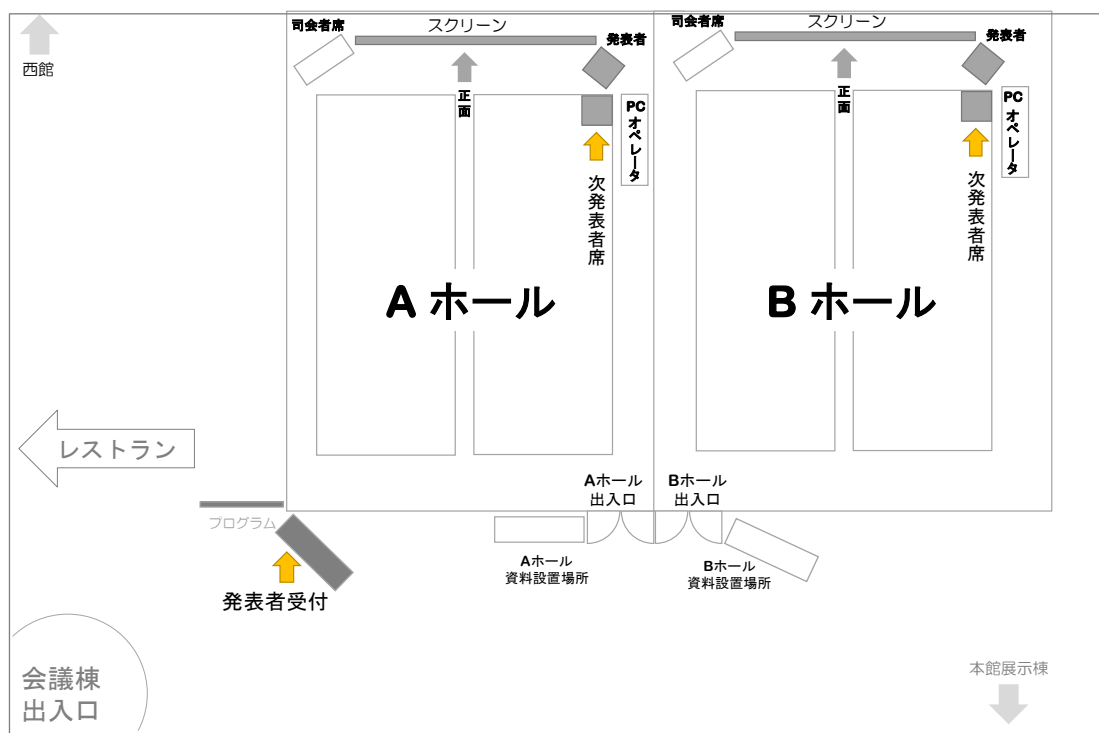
西館

司会者席
スクリーン
発表者
正面
PC オペレータ
次発表者席
A ホール

司会者席
スクリーン
発表者
正面
PC オペレータ
次発表者席
B ホール

レストラン

プログラム
発表者受付

Aホール 出入口
Bホール 出入口

Aホール 資料設置場所
Bホール 資料設置場所

会議棟 出入口

本館展示棟